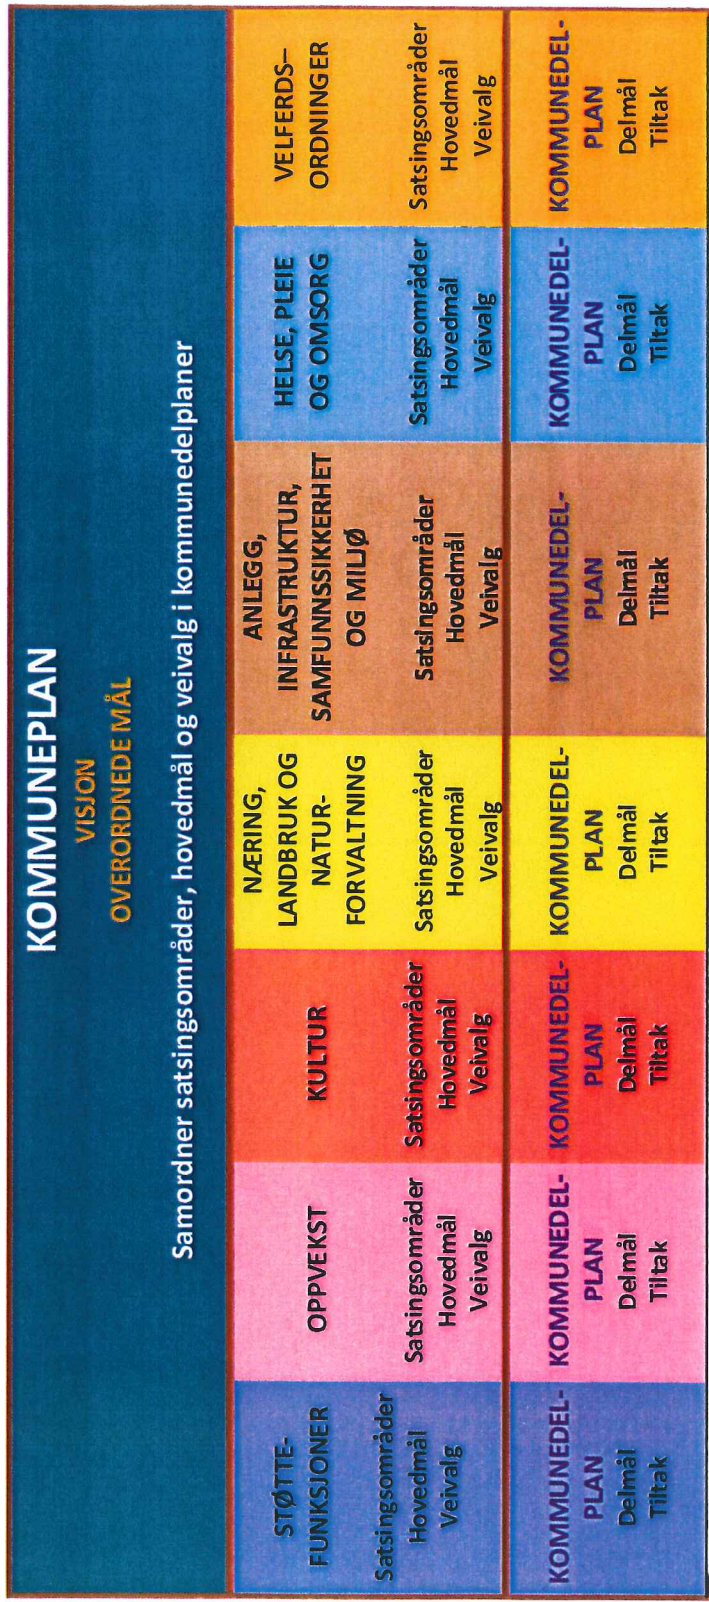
KOMMUNEPLAN
VISION
OVERORDNEDE MÅL
Samordner satsingsområder, hovedmål og veivalg i kommunedelplaner

| STØTTE-FUNKSJONER | OPPVEKST | KULTUR | NÆRING, LANDBRUK OG NATUR-FORVALTNING | ANLEGG, INFRASTRUKTUR, SAMFUNNSSIKKERHET OG MILJØ | HELSE, PLEIE OG OMSORG | VELFERDS-ORDNINGER |
|---|---|---|---|---|---|---|
| Satsingsområder Hovedmål Veivalg | Satsingsområder Hovedmål Veivalg | Satsingsområder Hovedmål Veivalg | Satsingsområder Hovedmål Veivalg | Satsingsområder Hovedmål Veivalg | Satsingsområder Hovedmål Veivalg | Satsingsområder Hovedmål Veivalg |
| KOMMUNEDEL-PLAN Delmål Tiltak | KOMMUNEDEL-PLAN Delmål Tiltak | KOMMUNEDEL-PLAN Delmål Tiltak | KOMMUNEDEL-PLAN Delmål Tiltak | KOMMUNEDEL-PLAN Delmål Tiltak | KOMMUNEDEL-PLAN Delmål Tiltak | KOMMUNEDEL-PLAN Delmål Tiltak |